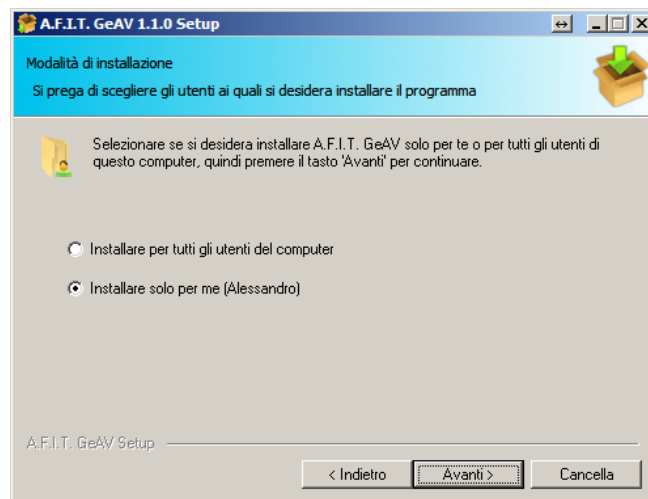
A.F.I.T. GeAV 1.1.0 Setup

Modalità di installazione

Si prega di scegliere gli utenti ai quali si desidera installare il programma

Selezionare se si desidera installare A.F.I.T. GeAV solo per te o per tutti gli utenti di questo computer, quindi premere il tasto 'Avanti' per continuare.

Installare per tutti gli utenti del computer

Installare solo per me (Alessandro)

A.F.I.T. GeAV Setup

< Indietro

Avanti >

Cancella